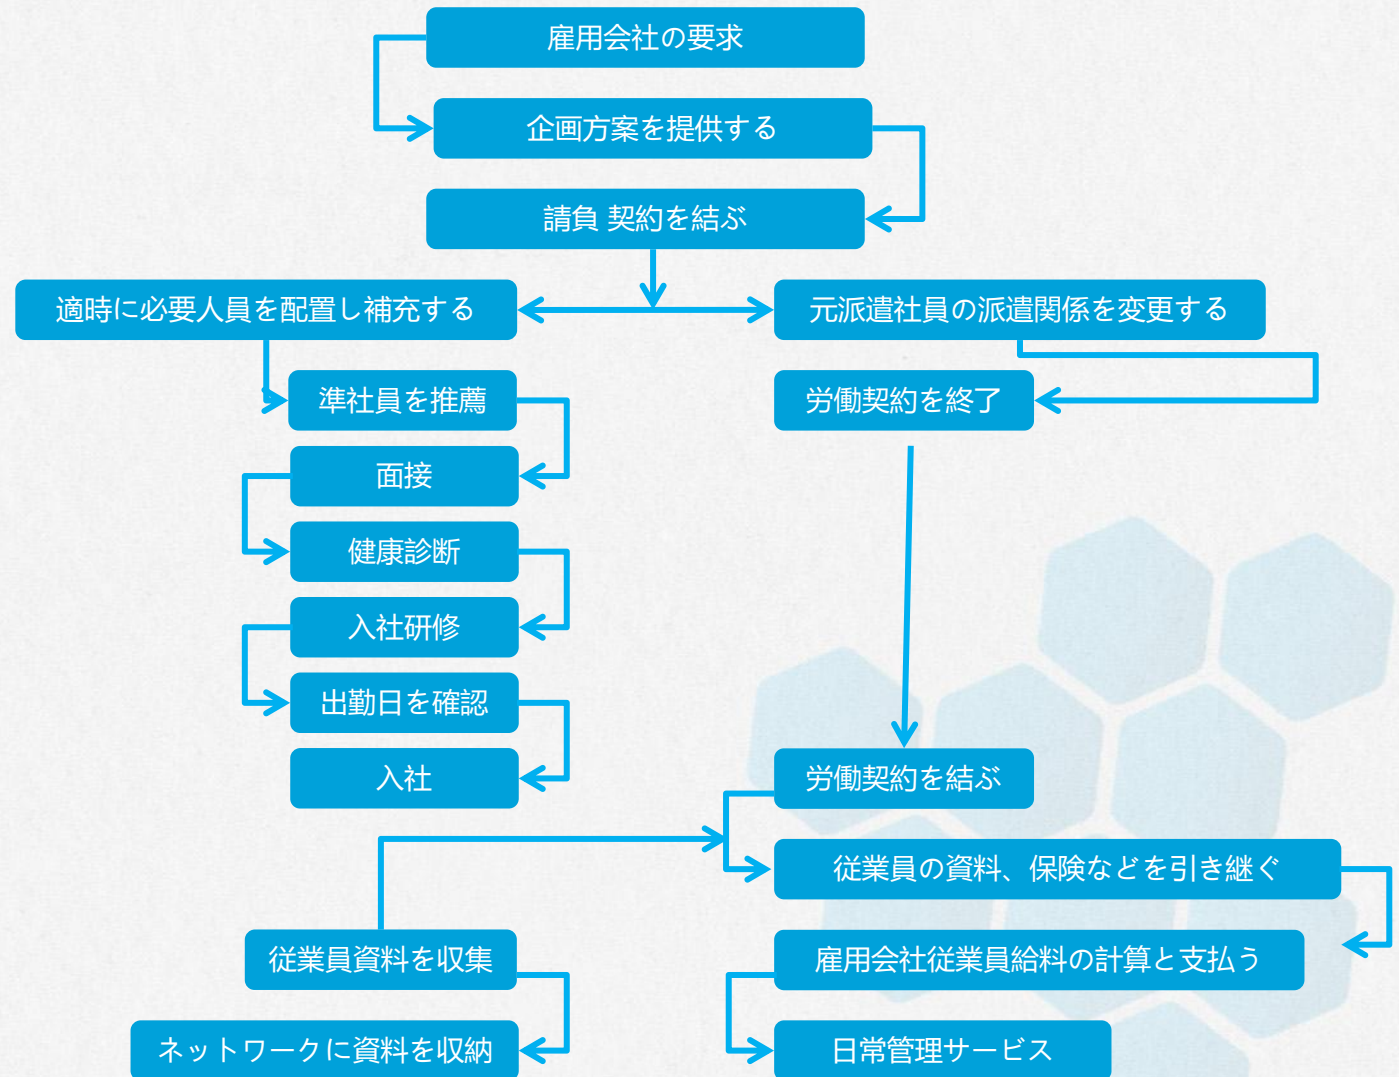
雇用会社の要求

企画方案を提供する

請負 契約を結ぶ

適時に必要人員を配置し補充する

元派遣社員の派遣関係を変更する

準社員を推薦

労働契約を終了

面接

健康診断

入社研修

出勤日を確認

入社

労働契約を結ぶ

従業員の資料、保険などを引き継ぐ

従業員資料を収集

雇用会社従業員給料の計算と支払う

ネットワークに資料を収納

日常管理サービス